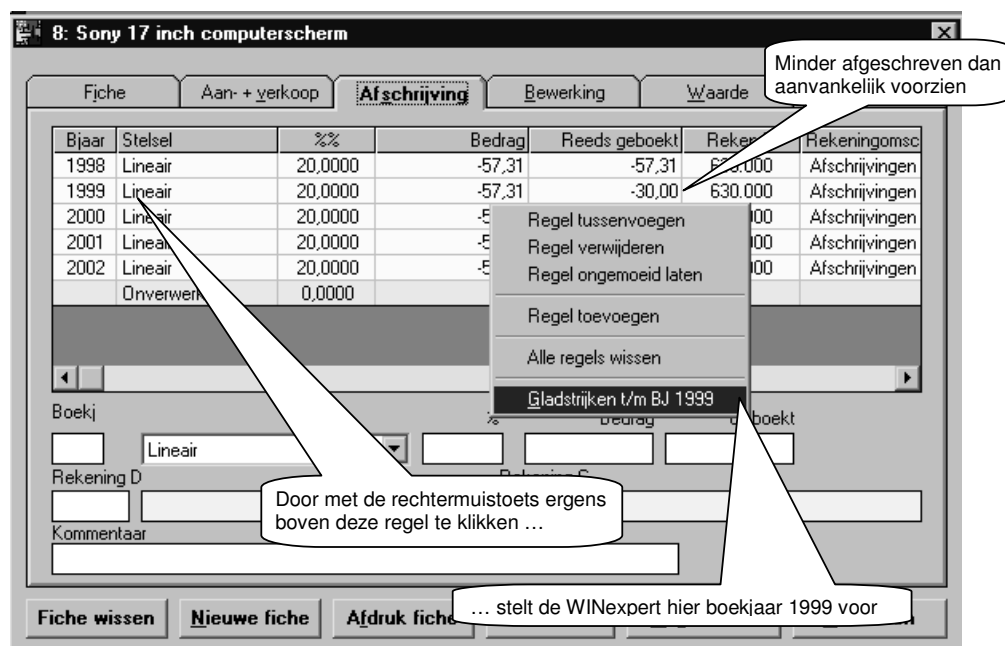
8: Sony 17 inch computerscherm

Minder afgeschreven dan aanvankelijk voorzien

Fiche | Aan- + verkoop | Afschrijving | Bewerking | Waarde

| Bjaar | Stelsel | %% | Bedrag | Reeds geboekt | Reken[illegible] | Rekeningomsc |
|---|---|---|---|---|---|---|
| 1998 | Lineair | 20,0000 | -57,31 | -57,31 | 6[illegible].000 | Afschrijvingen |
| 1999 | Lineair | 20,0000 | -57,31 | -30,00 | 630.000 | Afschrijvingen |
| 2000 | Lineair | 20,0000 | -5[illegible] | | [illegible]00 | Afschrijvingen |
| 2001 | Lineair | 20,0000 | -5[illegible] | | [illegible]00 | Afschrijvingen |
| 2002 | Lineair | 20,0000 | -5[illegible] | | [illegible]00 | Afschrijvingen |
| | Onverwerk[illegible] | 0,0000 | | | | |

Regel tussenvoegen
Regel verwijderen
Regel ongemoeid laten
Regel toevoegen
Alle regels wissen
Gladstrijken t/m BJ 1999

Boekj
%
Bedrag
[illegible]boekt
Lineair
Rekening D
Rekening C

Door met de rechtermuistoets ergens boven deze regel te klikken …

Kommentaar

Fiche wissen
Nieuwe fiche
Afdruk fiche

… stelt de WINexpert hier boekjaar 1999 voor